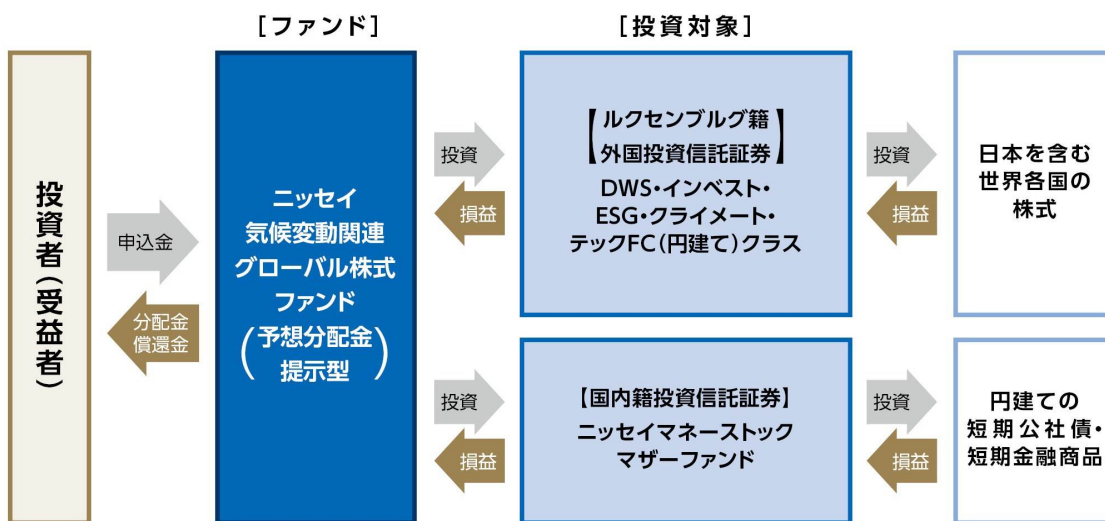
[ファンド]

[投資対象]

投資者(受益者)

申込金

分配金
償還金

ニッセイ
気候変動関連
グローバル株式
ファンド
(予想分配金
提示型)

投資

損益

【ルクセンブルグ籍
外国投資信託証券】
DWS・インベスト・
ESG・クライメート・
テックFC(円建て)クラス

投資

損益

日本を含む
世界各国の
株式

投資

損益

【国内籍投資信託証券】
ニッセイマネーストック
マザーファンド

投資

損益

円建ての
短期公社債・
短期金融商品